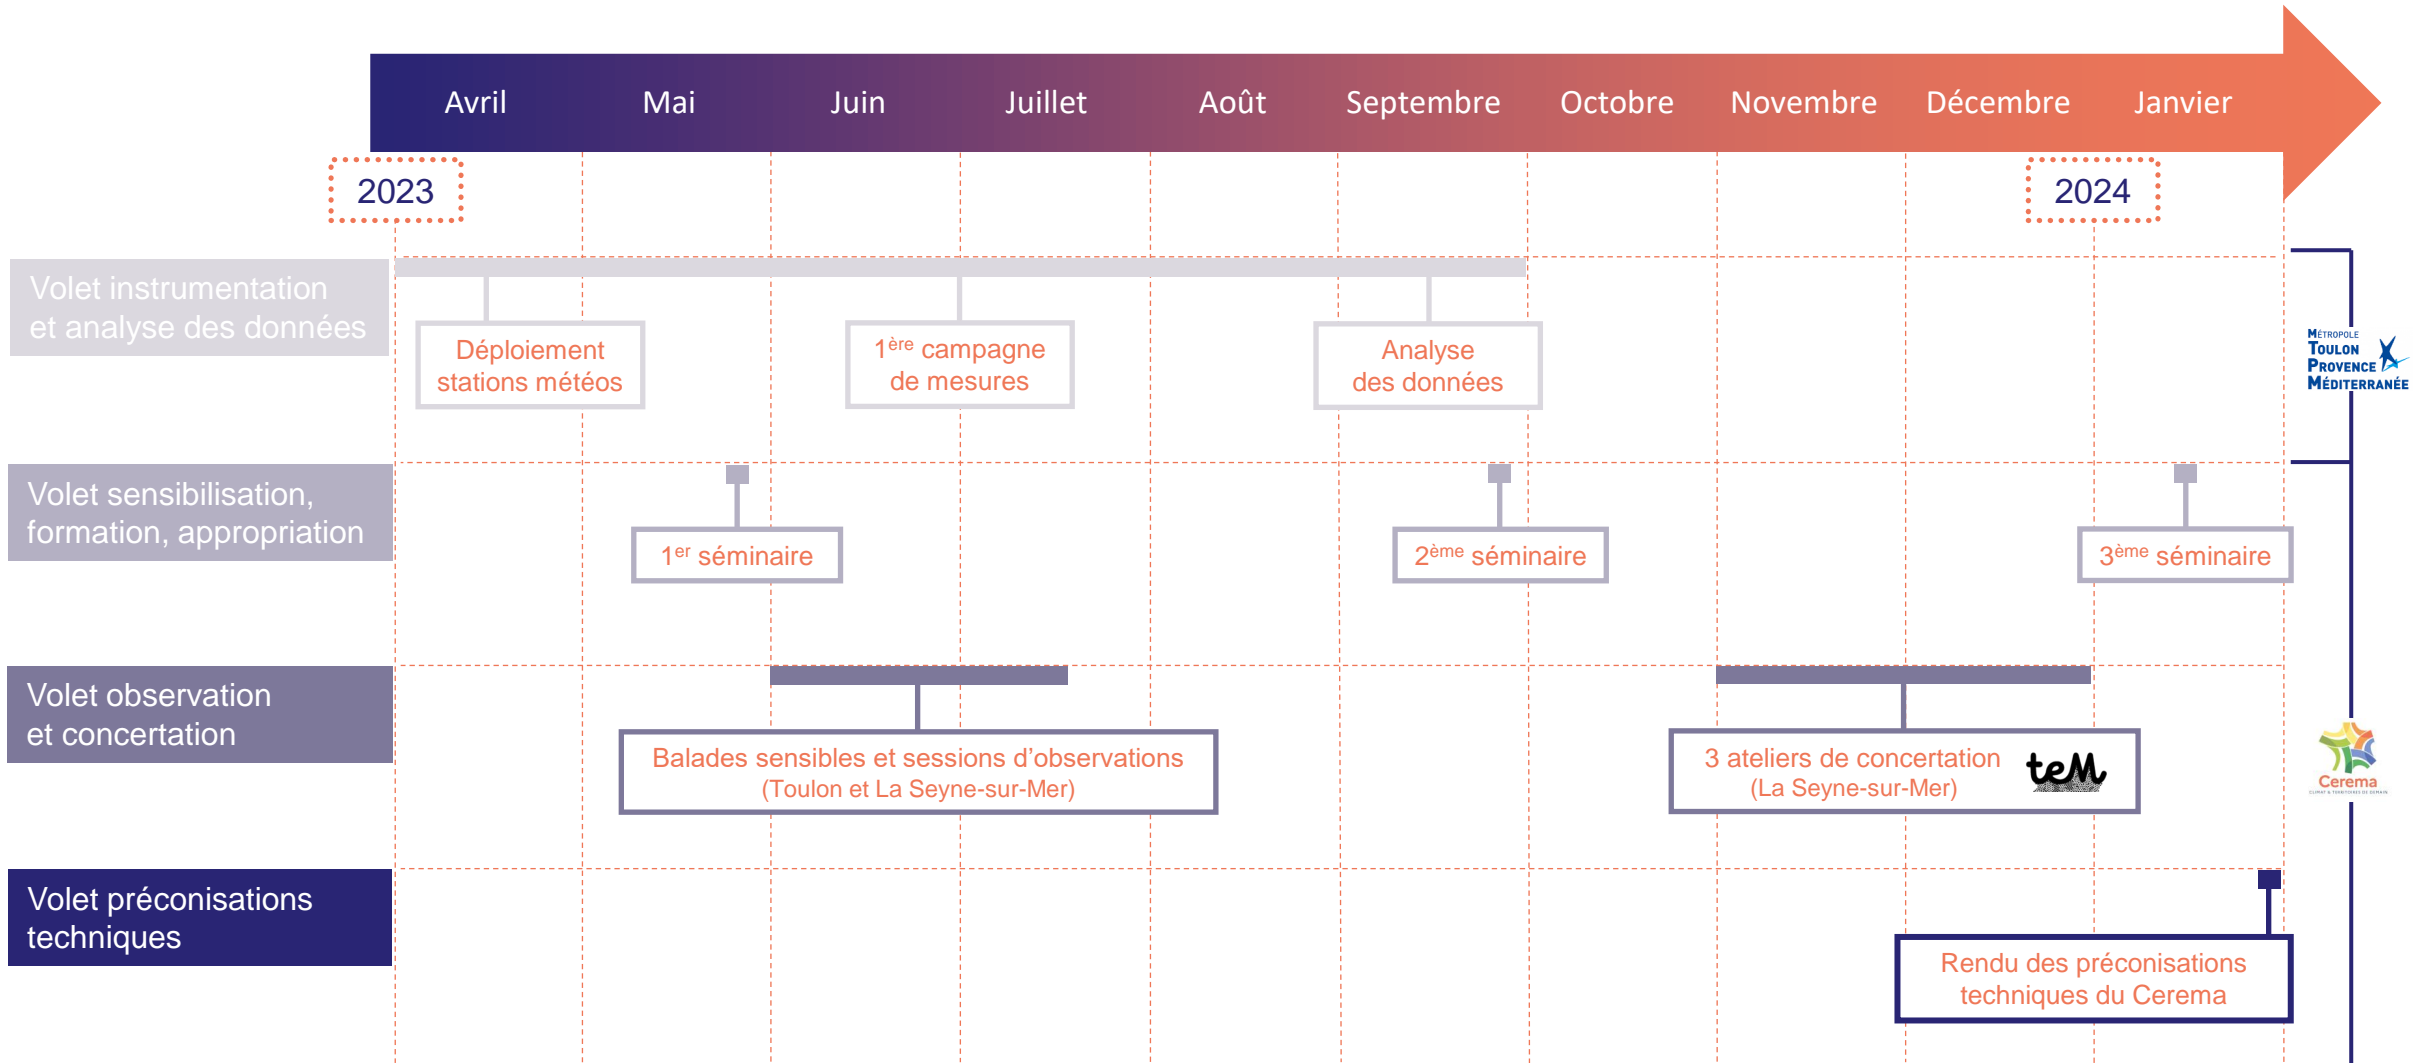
Avril Mai Juin Juillet Août Septembre Octobre Novembre Décembre Janvier

2023

2024

Volet instrumentation et analyse des données

Déploiement stations météos

$1^{ère}$ campagne de mesures

Analyse des données

MÉTROPOLE TOULON PROVENCE MÉDITERRANÉE

Volet sensibilisation, formation, appropriation

$1^{er}$ séminaire

$2^{ème}$ séminaire

$3^{ème}$ séminaire

Volet observation et concertation

Balades sensibles et sessions d'observations (Toulon et La Seyne-sur-Mer)

3 ateliers de concertation (La Seyne-sur-Mer)

teM

Cerema

Volet préconisations techniques

Rendu des préconisations techniques du Cerema